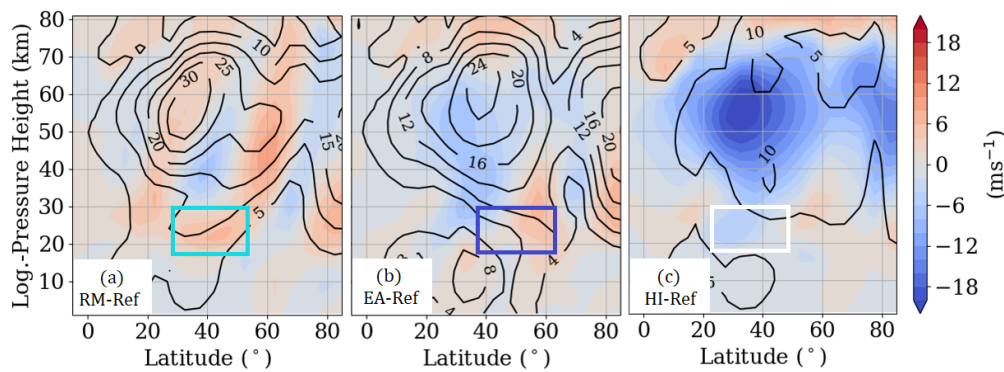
Log.-Pressure Height (km)

80
70
60
50
40
30
20
10

10
30
25
20
15
20
5

(a)
RM-Ref

0 20 40 60 80
Latitude (°)

8
4
24
20
12
16
16
12
20
8
4
4

(b)
EA-Ref

0 20 40 60 80
Latitude (°)

5
10
5
10
5

(c)
HI-Ref

0 20 40 60 80
Latitude (°)

18
12
6
0
−6
−12
−18

$(\mathrm{ms}^{-1})$